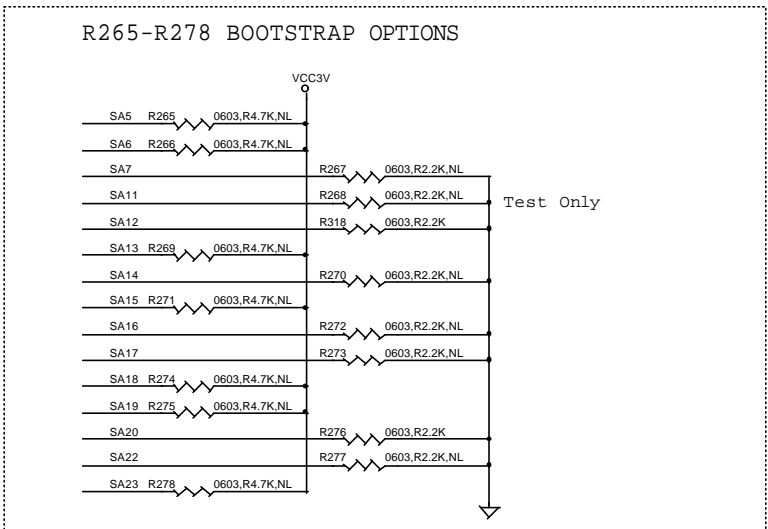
R265-R278 BOOTSTRAP OPTIONS

VCC3V

SA5 R265 0603,R4.7K,NL
SA6 R266 0603,R4.7K,NL
SA7 R267 0603,R2.2K,NL
SA11 R268 0603,R2.2K,NL
Test Only
SA12 R318 0603,R2.2K
SA13 R269 0603,R4.7K,NL
SA14 R270 0603,R2.2K,NL
SA15 R271 0603,R4.7K,NL
SA16 R272 0603,R2.2K,NL
SA17 R273 0603,R2.2K,NL
SA18 R274 0603,R4.7K,NL
SA19 R275 0603,R4.7K,NL
SA20 R276 0603,R2.2K
SA22 R277 0603,R2.2K,NL
SA23 R278 0603,R4.7K,NL